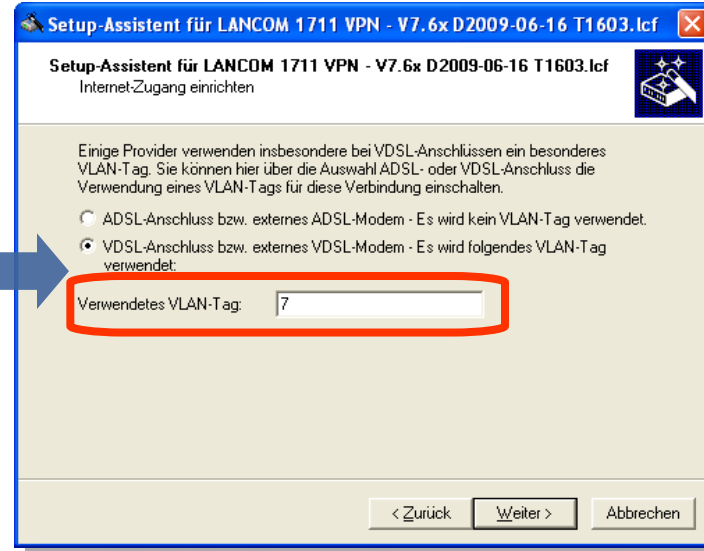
Setup-Assistent für LANCOM 1711 VPN - V7.6x D2009-06-16 T1603.lcf

Setup-Assistent für LANCOM 1711 VPN - V7.6x D2009-06-16 T1603.lcf
Internet-Zugang einrichten

Einige Provider verwenden insbesondere bei VDSL-Anschlüssen ein besonderes VLAN-Tag. Sie können hier über die Auswahl ADSL- oder VDSL-Anschluss die Verwendung eines VLAN-Tags für diese Verbindung einschalten.

ADSL-Anschluss bzw. externes ADSL-Modem - Es wird kein VLAN-Tag verwendet.

VDSL-Anschluss bzw. externes VDSL-Modem - Es wird folgendes VLAN-Tag verwendet:

Verwendetes VLAN-Tag: 7

< Zurück | Weiter > | Abbrechen